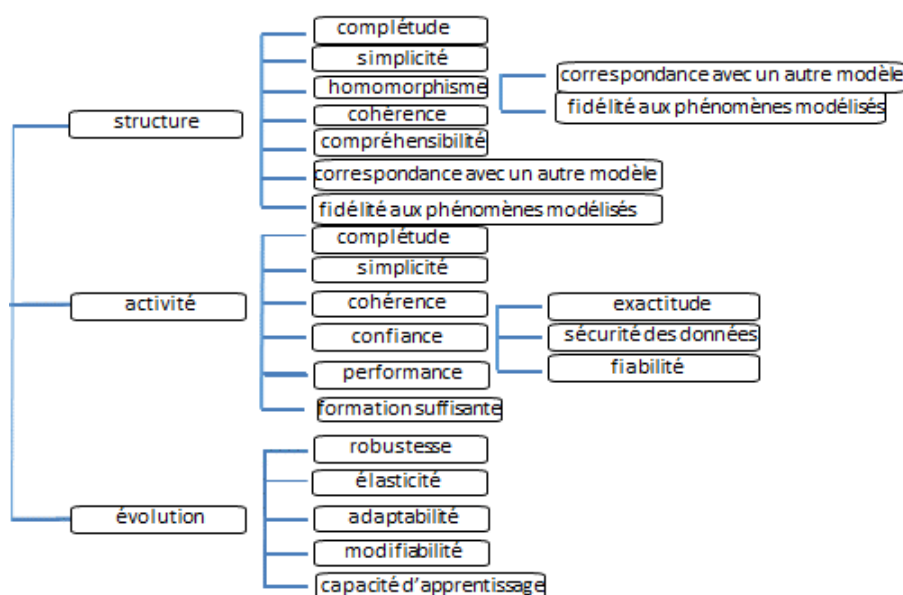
structure
complétude
simplicité
homomorphisme
correspondance avec un autre modèle
fidélité aux phénomènes modélisés
cohérence
compréhensibilité
correspondance avec un autre modèle
fidélité aux phénomènes modélisés

activité
complétude
simplicité
cohérence
exactitude
sécurité des données
fiabilité
confiance
performance
formation suffisante

évolution
robustesse
élasticité
adaptabilité
modifiabilité
capacité d'apprentissage